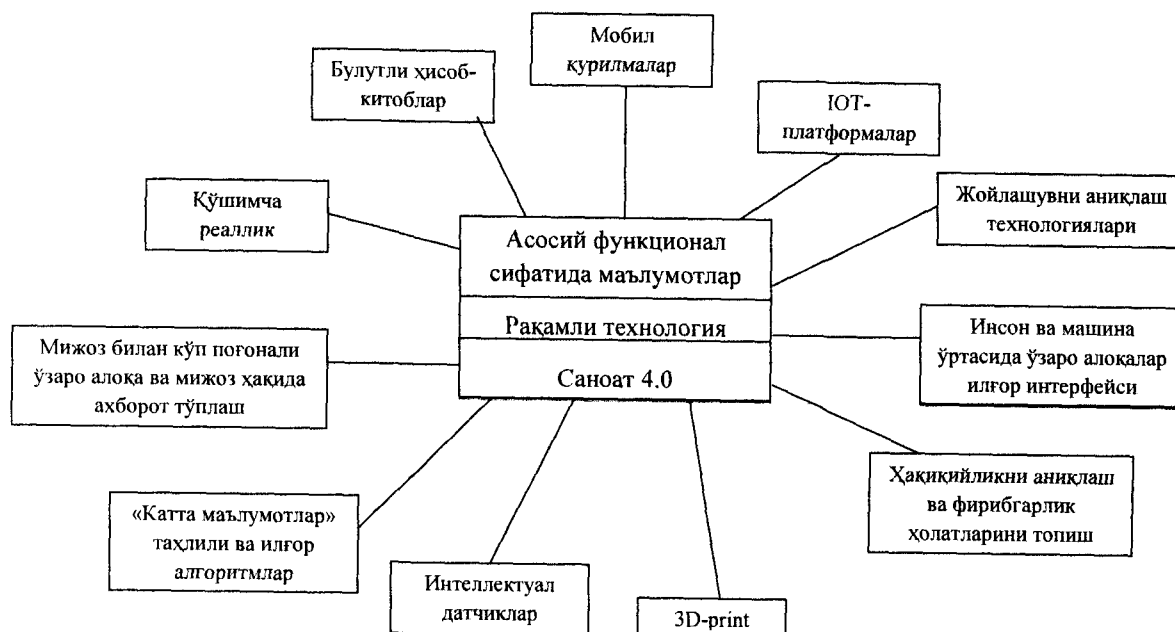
Мобил курилмалар

Булутли ҳисоб-китоблар

IOT-платформалар

Қўшимча реаллик

Жойлашувни аниқлаш технологиялари

Асосий функционал сифатида маълумотлар

Рақамли технология

Саноат 4.0

Мижоз билан кўп погонали ўзаро алоқа ва мижоз ҳақида ахборот тўплаш

Инсон ва машина ўртасида ўзаро алоқалар илғор интерфейси

Ҳақиқийликни аниқлаш ва фирибгарлик ҳолатларини топиш

«Катта маълумотлар» таҳлили ва илғор алгоритмлар

Интеллектуал датчиклар

3D-print